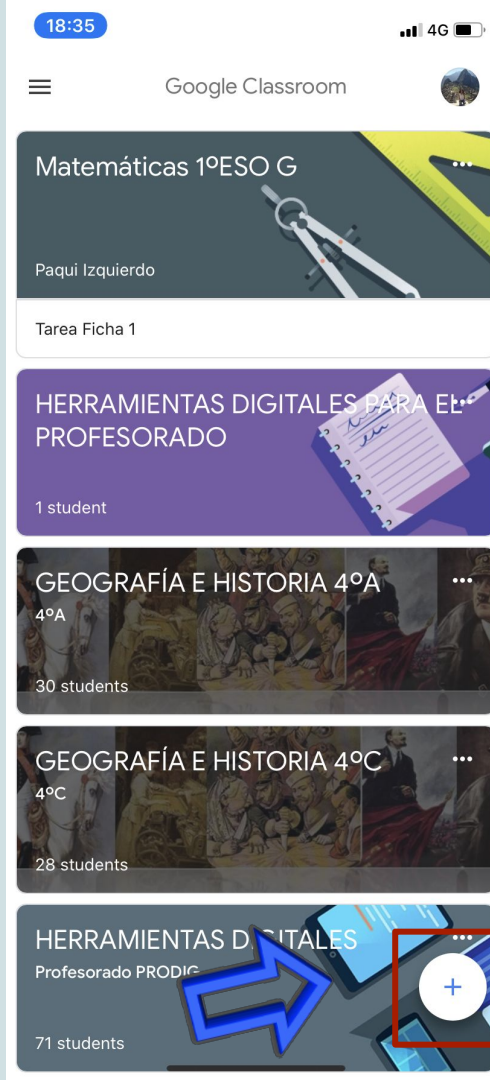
18:35

4G

Google Classroom

Matemáticas 1ºESO G

Paqui Izquierdo

Tarea Ficha 1

HERRAMIENTAS DIGITALES PARA EL PROFESORADO

1 student

GEOGRAFÍA E HISTORIA 4ºA

4ºA

30 students

GEOGRAFÍA E HISTORIA 4ºC

4ºC

28 students

HERRAMIENTAS D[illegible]ITALES

Profesorado PRODIG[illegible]

71 students

+